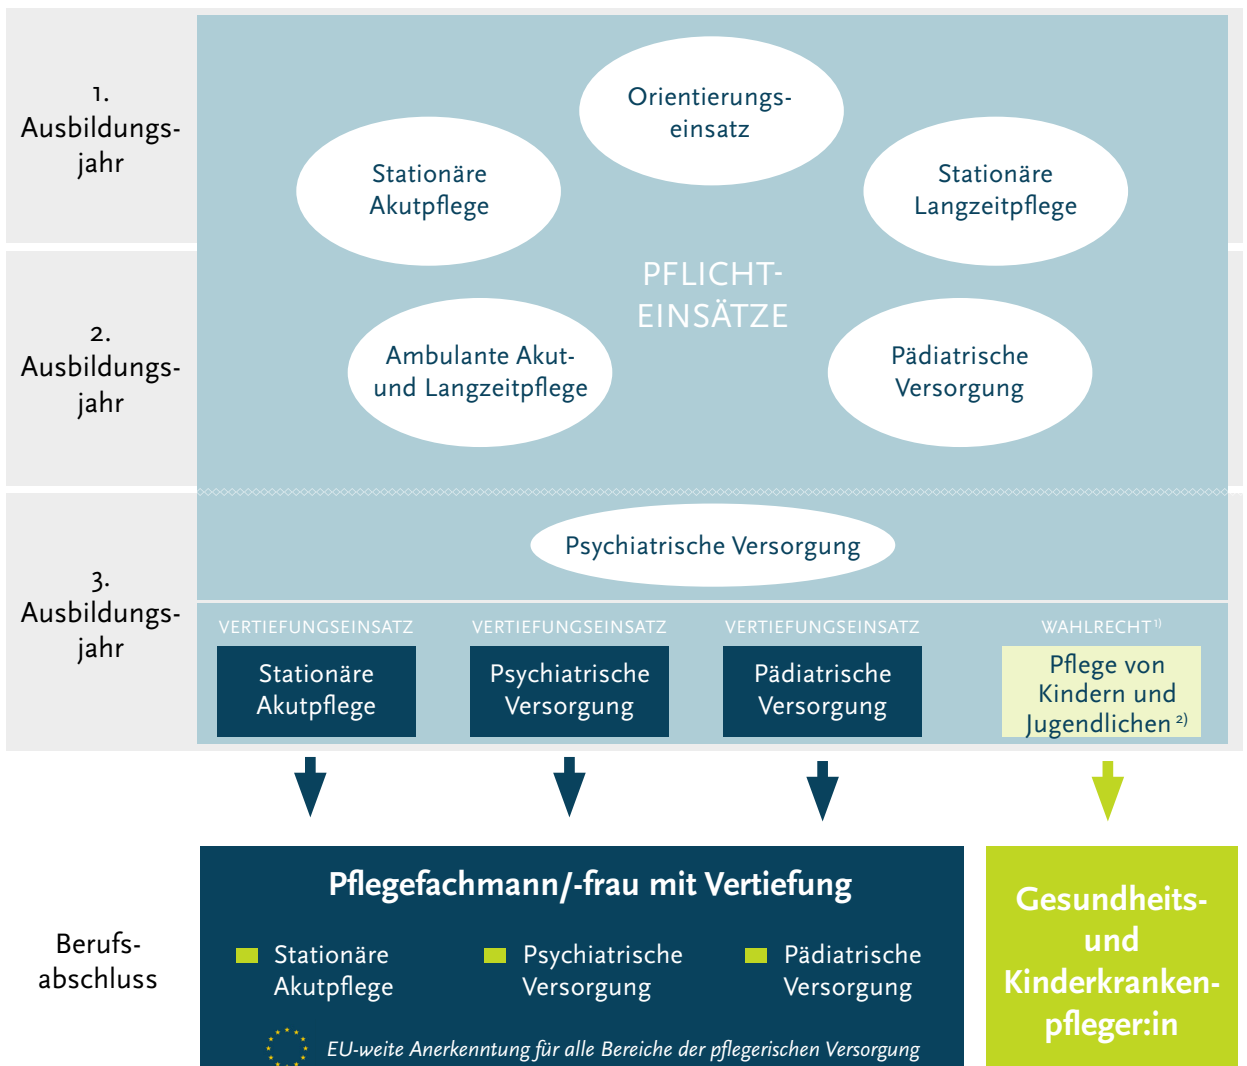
1. Ausbildungsjahr

2. Ausbildungsjahr

3. Ausbildungsjahr

Orientierungseinsatz

Stationäre Akutpflege

Stationäre Langzeitpflege

PFLICHT-EINSÄTZE

Ambulante Akut- und Langzeitpflege

Pädiatrische Versorgung

Psychiatrische Versorgung

VERTIEFUNGSEINSATZ
Stationäre Akutpflege

VERTIEFUNGSEINSATZ
Psychiatrische Versorgung

VERTIEFUNGSEINSATZ
Pädiatrische Versorgung

WAHLRECHT $^{1)}$
Pflege von Kindern und Jugendlichen $^{2)}$

Berufsabschluss

Pflegefachmann/-frau mit Vertiefung

Stationäre Akutpflege

Psychiatrische Versorgung

Pädiatrische Versorgung

EU-weite Anerkenntung für alle Bereiche der pflegerischen Versorgung

Gesundheits- und Kinderkrankenpfleger:in